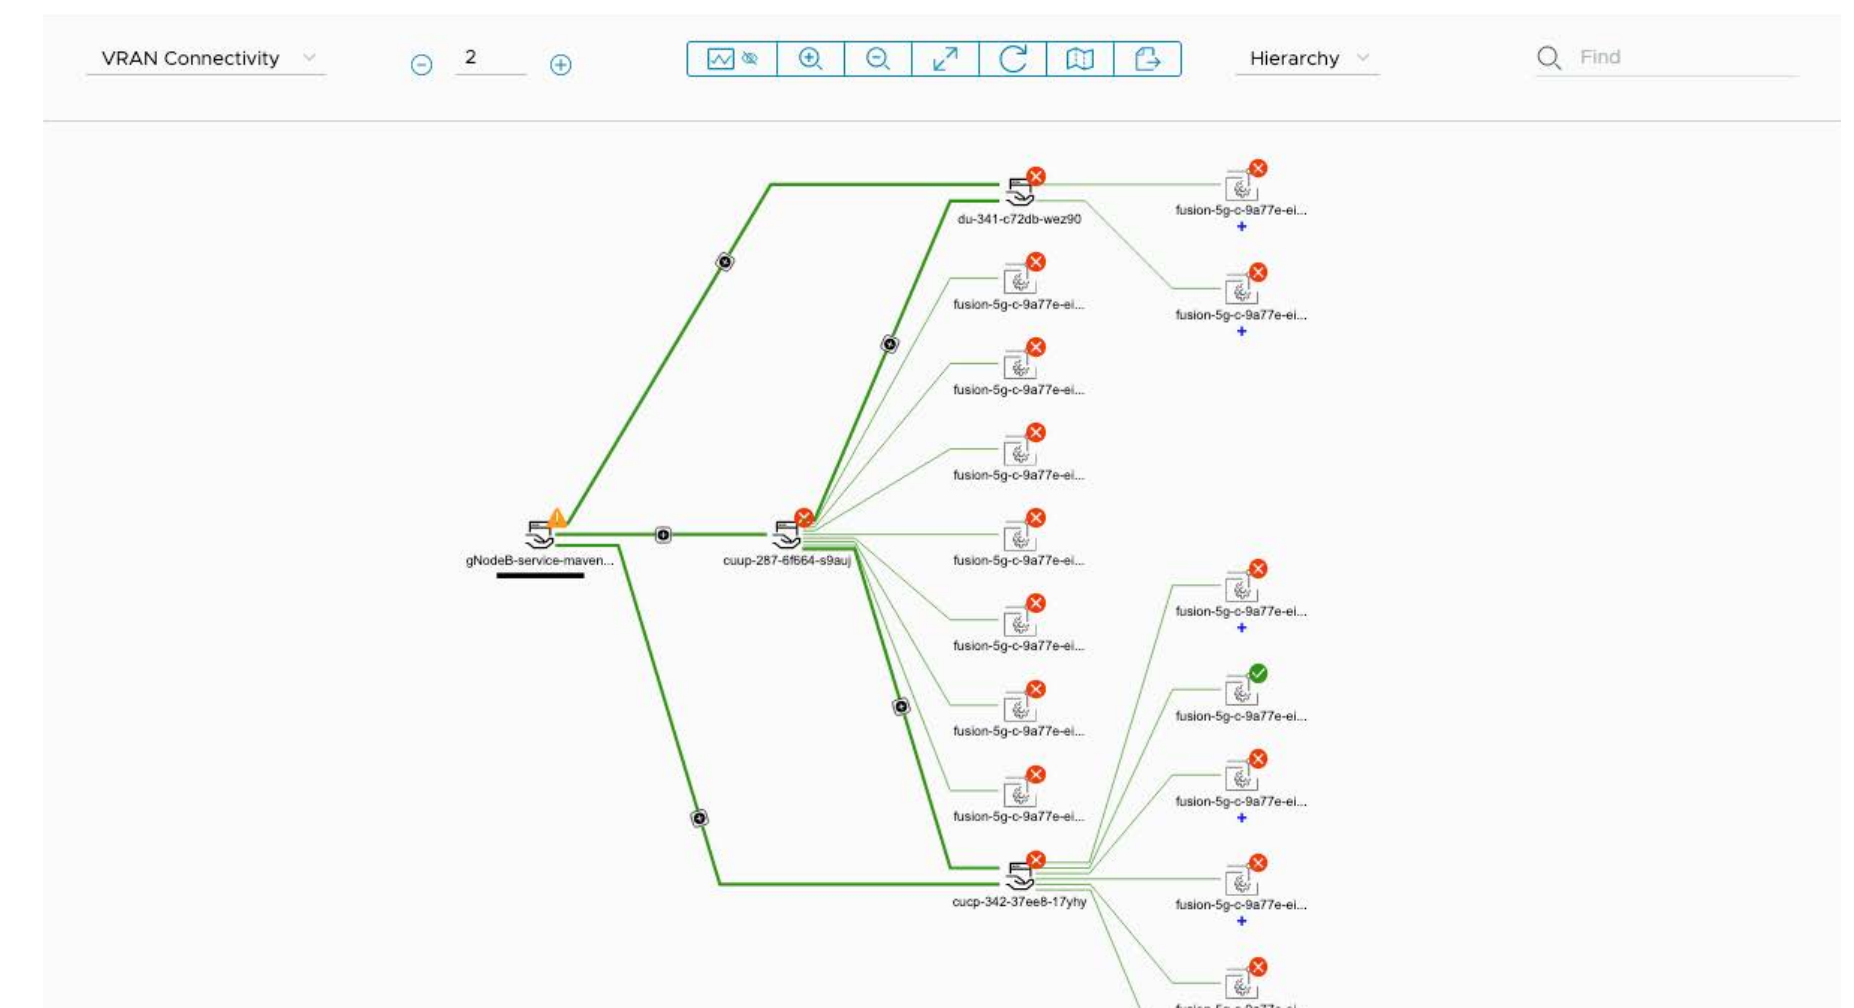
VRAN Connectivity

2

Hierarchy

Find

du-341-c72db-wez90

fusion-5g-c-9a77e-ei...
+

fusion-5g-c-9a77e-ei...
+

fusion-5g-c-9a77e-ei...

fusion-5g-c-9a77e-ei...

fusion-5g-c-9a77e-ei...

gNodeB-service-maven...

cuup-287-6f664-s9auj

fusion-5g-c-9a77e-ei...

fusion-5g-c-9a77e-ei...
+

fusion-5g-c-9a77e-ei...

fusion-5g-c-9a77e-ei...

fusion-5g-c-9a77e-ei...

fusion-5g-c-9a77e-ei...

fusion-5g-c-9a77e-ei...
+

fusion-5g-c-9a77e-ei...

cucp-342-37ee8-17yhy

fusion-5g-c-9a77e-ei...
+

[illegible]